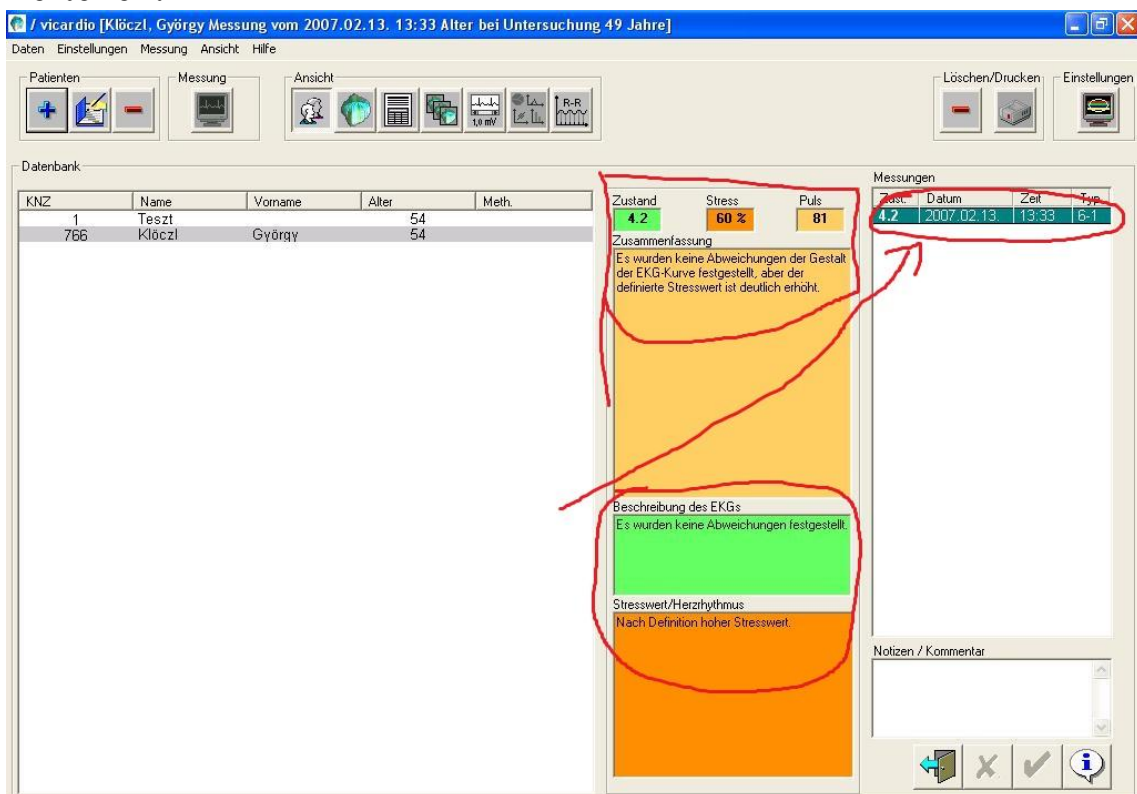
/ vicardio [Klöczl, György Messung vom 2007.02.13. 13:33 Alter bei Untersuchung 49 Jahre]

Daten Einstellungen Messung Ansicht Hilfe

Patienten

Messung

Ansicht

1,0 mV

R-R

Löschen/Drucken

Einstellungen

Datenbank

| KNZ | Name | Vorname | Alter | Meth. |
|---|---|---|---|---|
| 1 | Teszt | | 54 | |
| 766 | Klöczl | György | 54 | |

Zustand
4.2

Stress
60 %

Puls
81

Zusammenfassung

Es wurden keine Abweichungen der Gestalt der EKG-Kurve festgestellt, aber der definierte Stresswert ist deutlich erhöht.

Beschreibung des EKGs

Es wurden keine Abweichungen festgestellt.

Stresswert/Herzrhythmus

Nach Definition hoher Stresswert.

Messungen

| Zust. | Datum | Zeit | Typ |
|---|---|---|---|
| 4.2 | 2007.02.13. | 13:33 | 6-1 |

Notizen / Kommentar